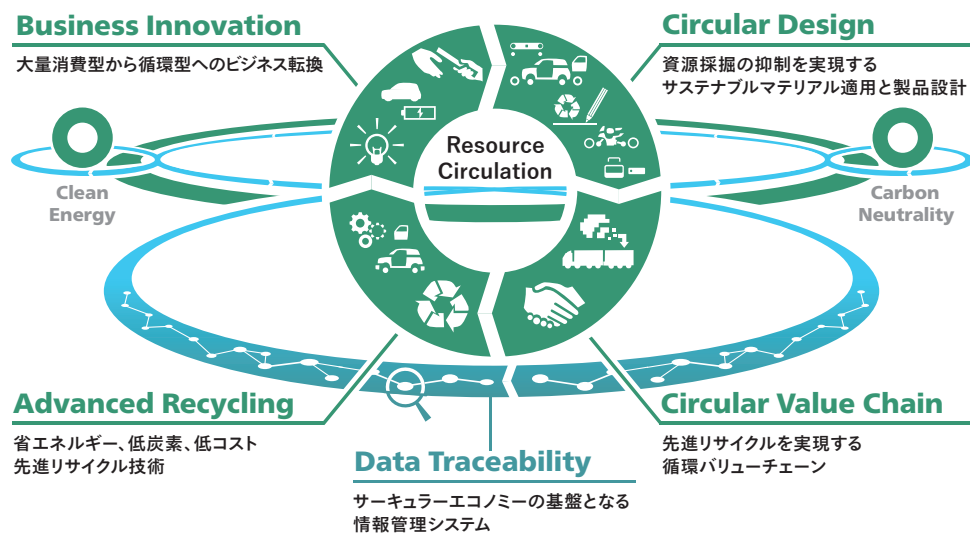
Business Innovation
大量消費型から循環型へのビジネス転換

Circular Design
資源採掘の抑制を実現する
サステナブルマテリアル適用と製品設計

Clean Energy

Resource Circulation

Carbon Neutrality

Advanced Recycling
省エネルギー、低炭素、低コスト
先進リサイクル技術

Circular Value Chain
先進リサイクルを実現する
循環バリューチェーン

Data Traceability
サーキュラーエコノミーの基盤となる
情報管理システム